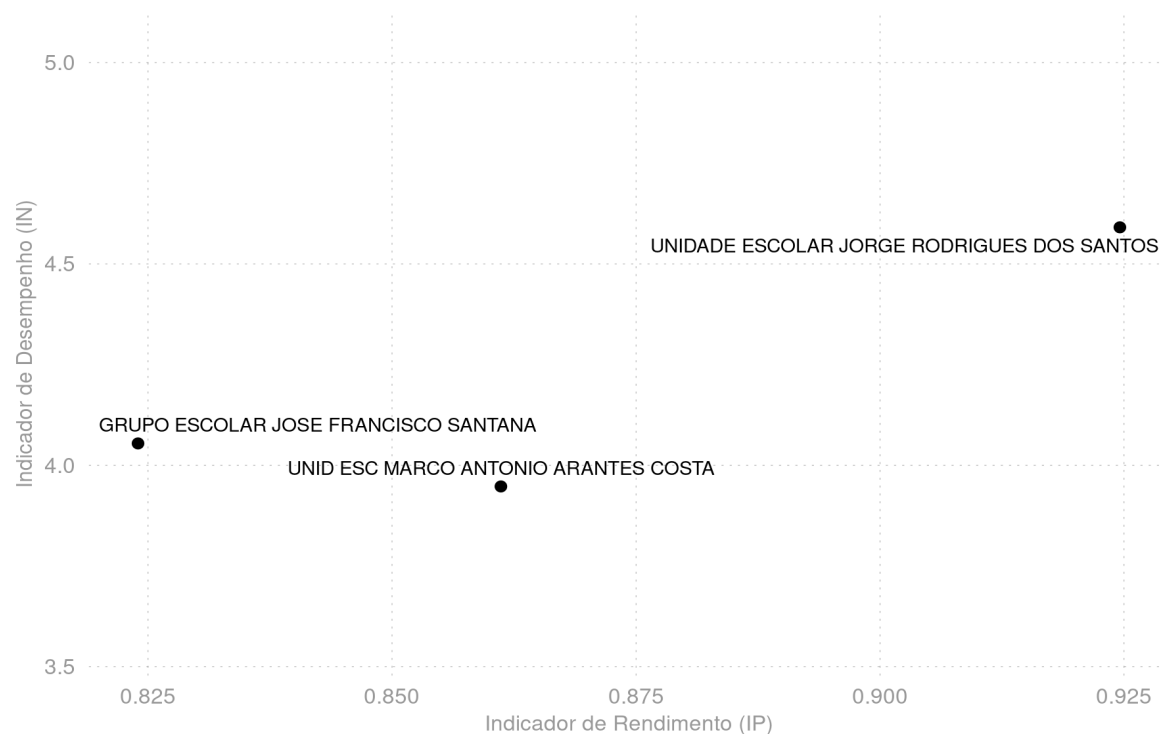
Indicador de Desempenho (IN)

5.0
4.5
4.0
3.5

UNIDADE ESCOLAR JORGE RODRIGUES DOS SANTOS
GRUPO ESCOLAR JOSE FRANCISCO SANTANA
UNID ESC MARCO ANTONIO ARANTES COSTA

0.825
0.850
0.875
0.900
0.925

Indicador de Rendimento (IP)